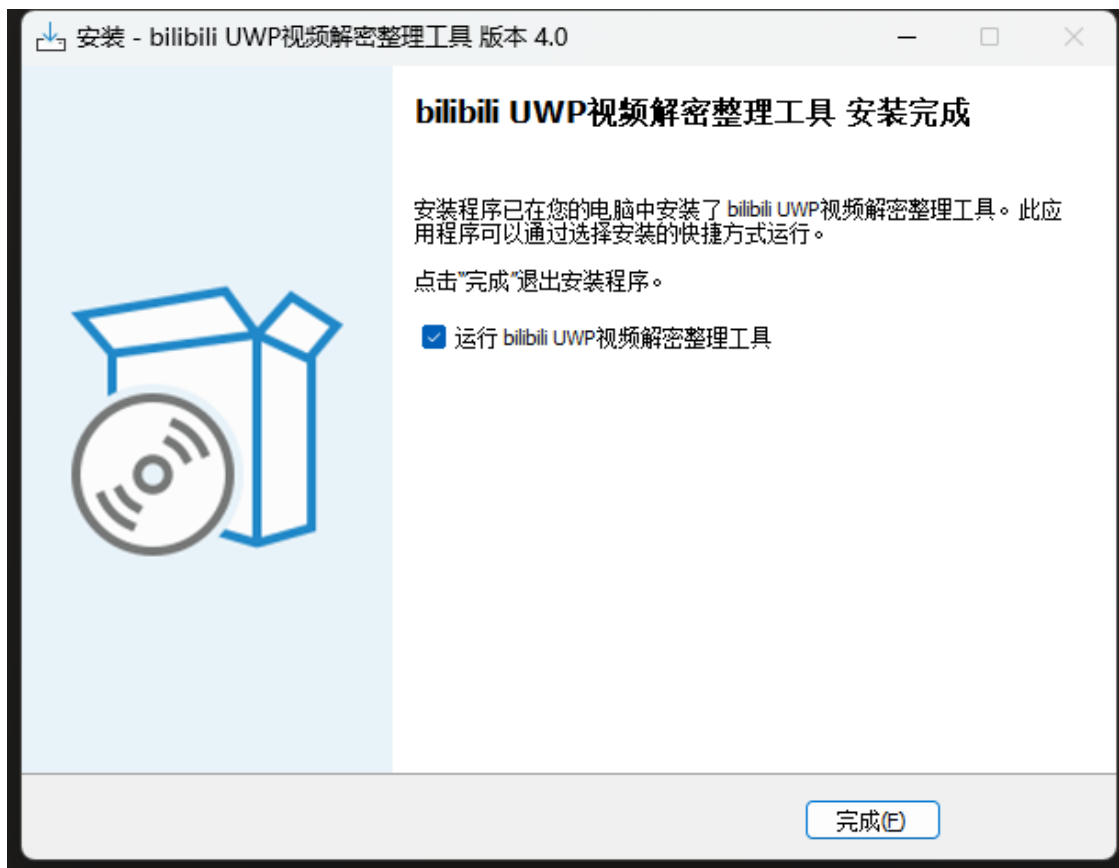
安装 - bilibili UWP视频解密整理工具 版本 4.0

bilibili UWP视频解密整理工具 安装完成

安装程序已在您的电脑中安装了 bilibili UWP视频解密整理工具。此应用程序可以通过选择安装的快捷方式运行。

点击"完成"退出安装程序。

运行 bilibili UWP视频解密整理工具

完成(F)